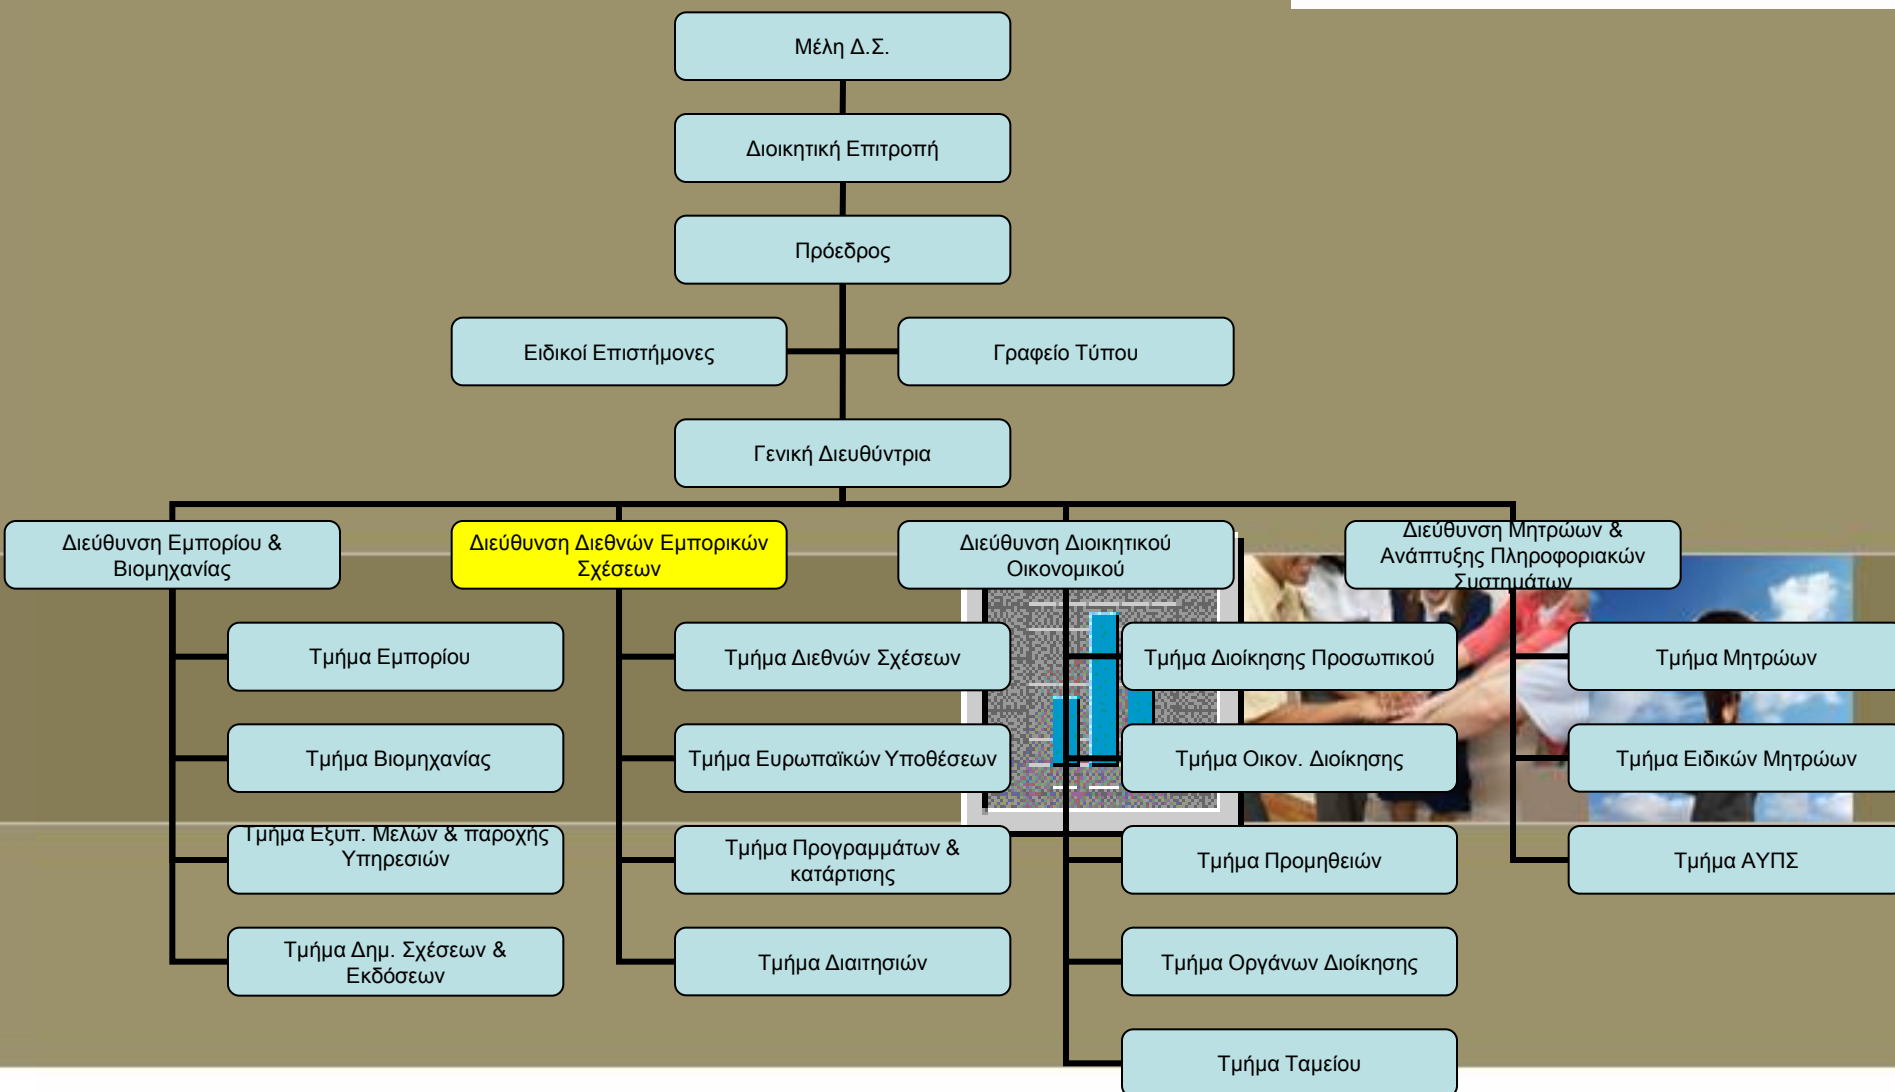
Μέλη Δ.Σ.

Διοικητική Επιτροπή

Πρόεδρος

Ειδικοί Επιστήμονες

Γραφείο Τύπου

Γενική Διευθύντρια

Διεύθυνση Εμπορίου & Βιομηχανίας

Τμήμα Εμπορίου

Τμήμα Βιομηχανίας

Τμήμα Εξυπ. Μελών & παροχής Υπηρεσιών

Τμήμα Δημ. Σχέσεων & Εκδόσεων

Διεύθυνση Διεθνών Εμπορικών Σχέσεων

Τμήμα Διεθνών Σχέσεων

Τμήμα Ευρωπαϊκών Υποθέσεων

Τμήμα Προγραμμάτων & κατάρτισης

Τμήμα Διαιτησιών

Διεύθυνση Διοικητικού Οικονομικού

Τμήμα Διοίκησης Προσωπικού

Τμήμα Οικον. Διοίκησης

Τμήμα Προμηθειών

Τμήμα Οργάνων Διοίκησης

Τμήμα Ταμείου

Διεύθυνση Μητρώων & Ανάπτυξης Πληροφοριακών Συστημάτων

Τμήμα Μητρώων

Τμήμα Ειδικών Μητρώων

Τμήμα ΑΥΠΣ